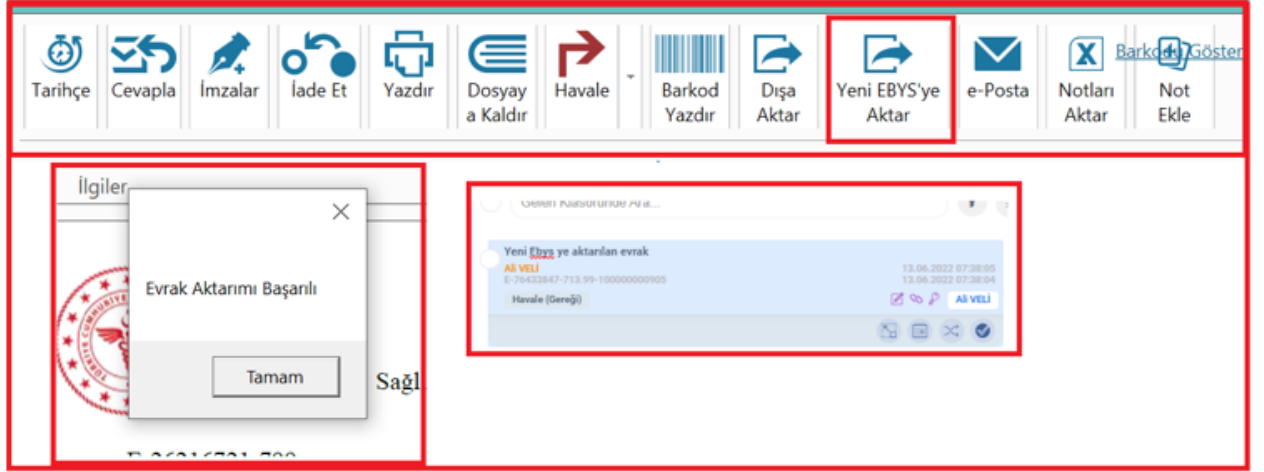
Tarihçe Cevapla İmzalar İade Et Yazdır Dosyaya Kaldır Havale Barkod Yazdır Dışa Aktar Yeni EBYS'ye Aktar e-Posta Notları Aktar Not Ekle Barkodu Göster

İlgiler

Evrak Aktarımı Başarılı

Tamam

Sağl

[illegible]

Gelen Klasöründe Ara...

Yeni Ebys ye aktarılan evrak
Ali VELİ
E-76433847-713.99-100000000905
13.06.2022 07:38:05
13.06.2022 07:38:04
Havale (Gereği)
Ali VELİ